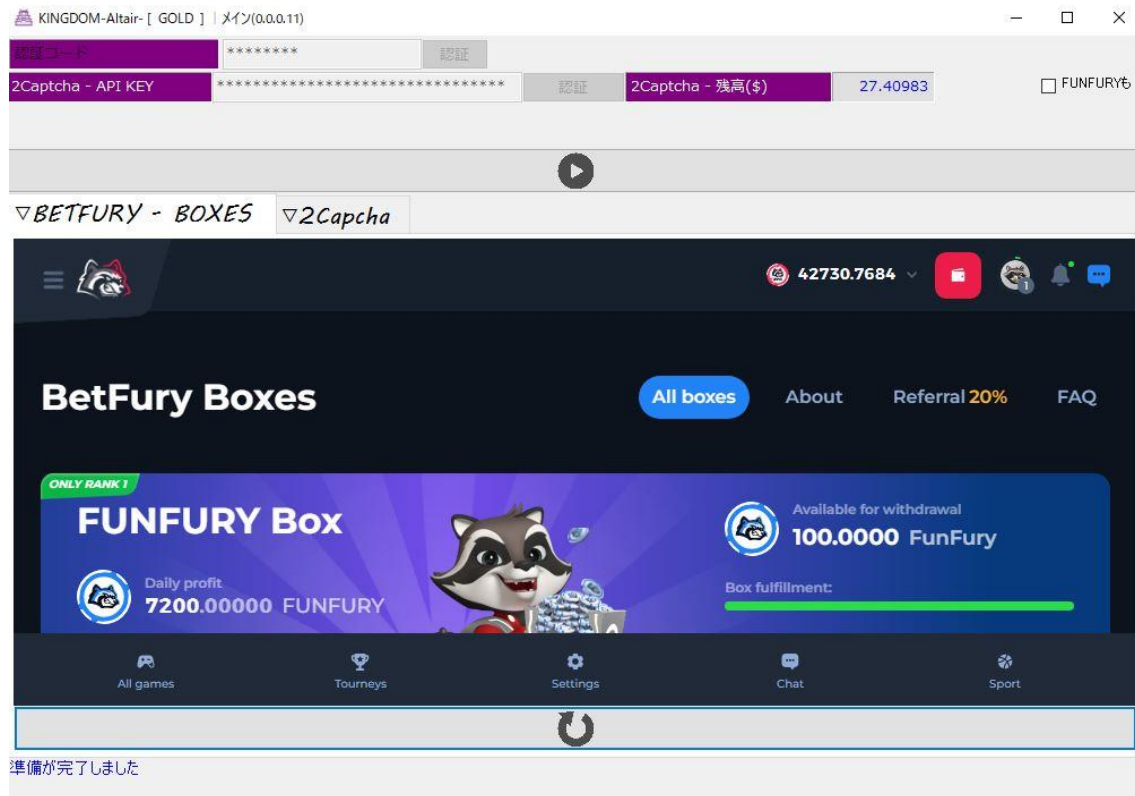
KINGDOM-Altair- [ GOLD ] | メイン(0.0.0.11)

認証コード ******** 認証
2Captcha - API KEY ******************************** 認証 2Captcha - 残高($) 27.40983
FUNFURYも

▽BETFURY - BOXES ▽2Capcha

42730.7684

BetFury Boxes

All boxes About Referral 20% FAQ

ONLY RANK 1

FUNFURY Box

Daily profit
7200.00000 FUNFURY

Available for withdrawal
100.0000 FunFury

Box fulfillment:

All games Tourneys Settings Chat Sport

準備が完了しました